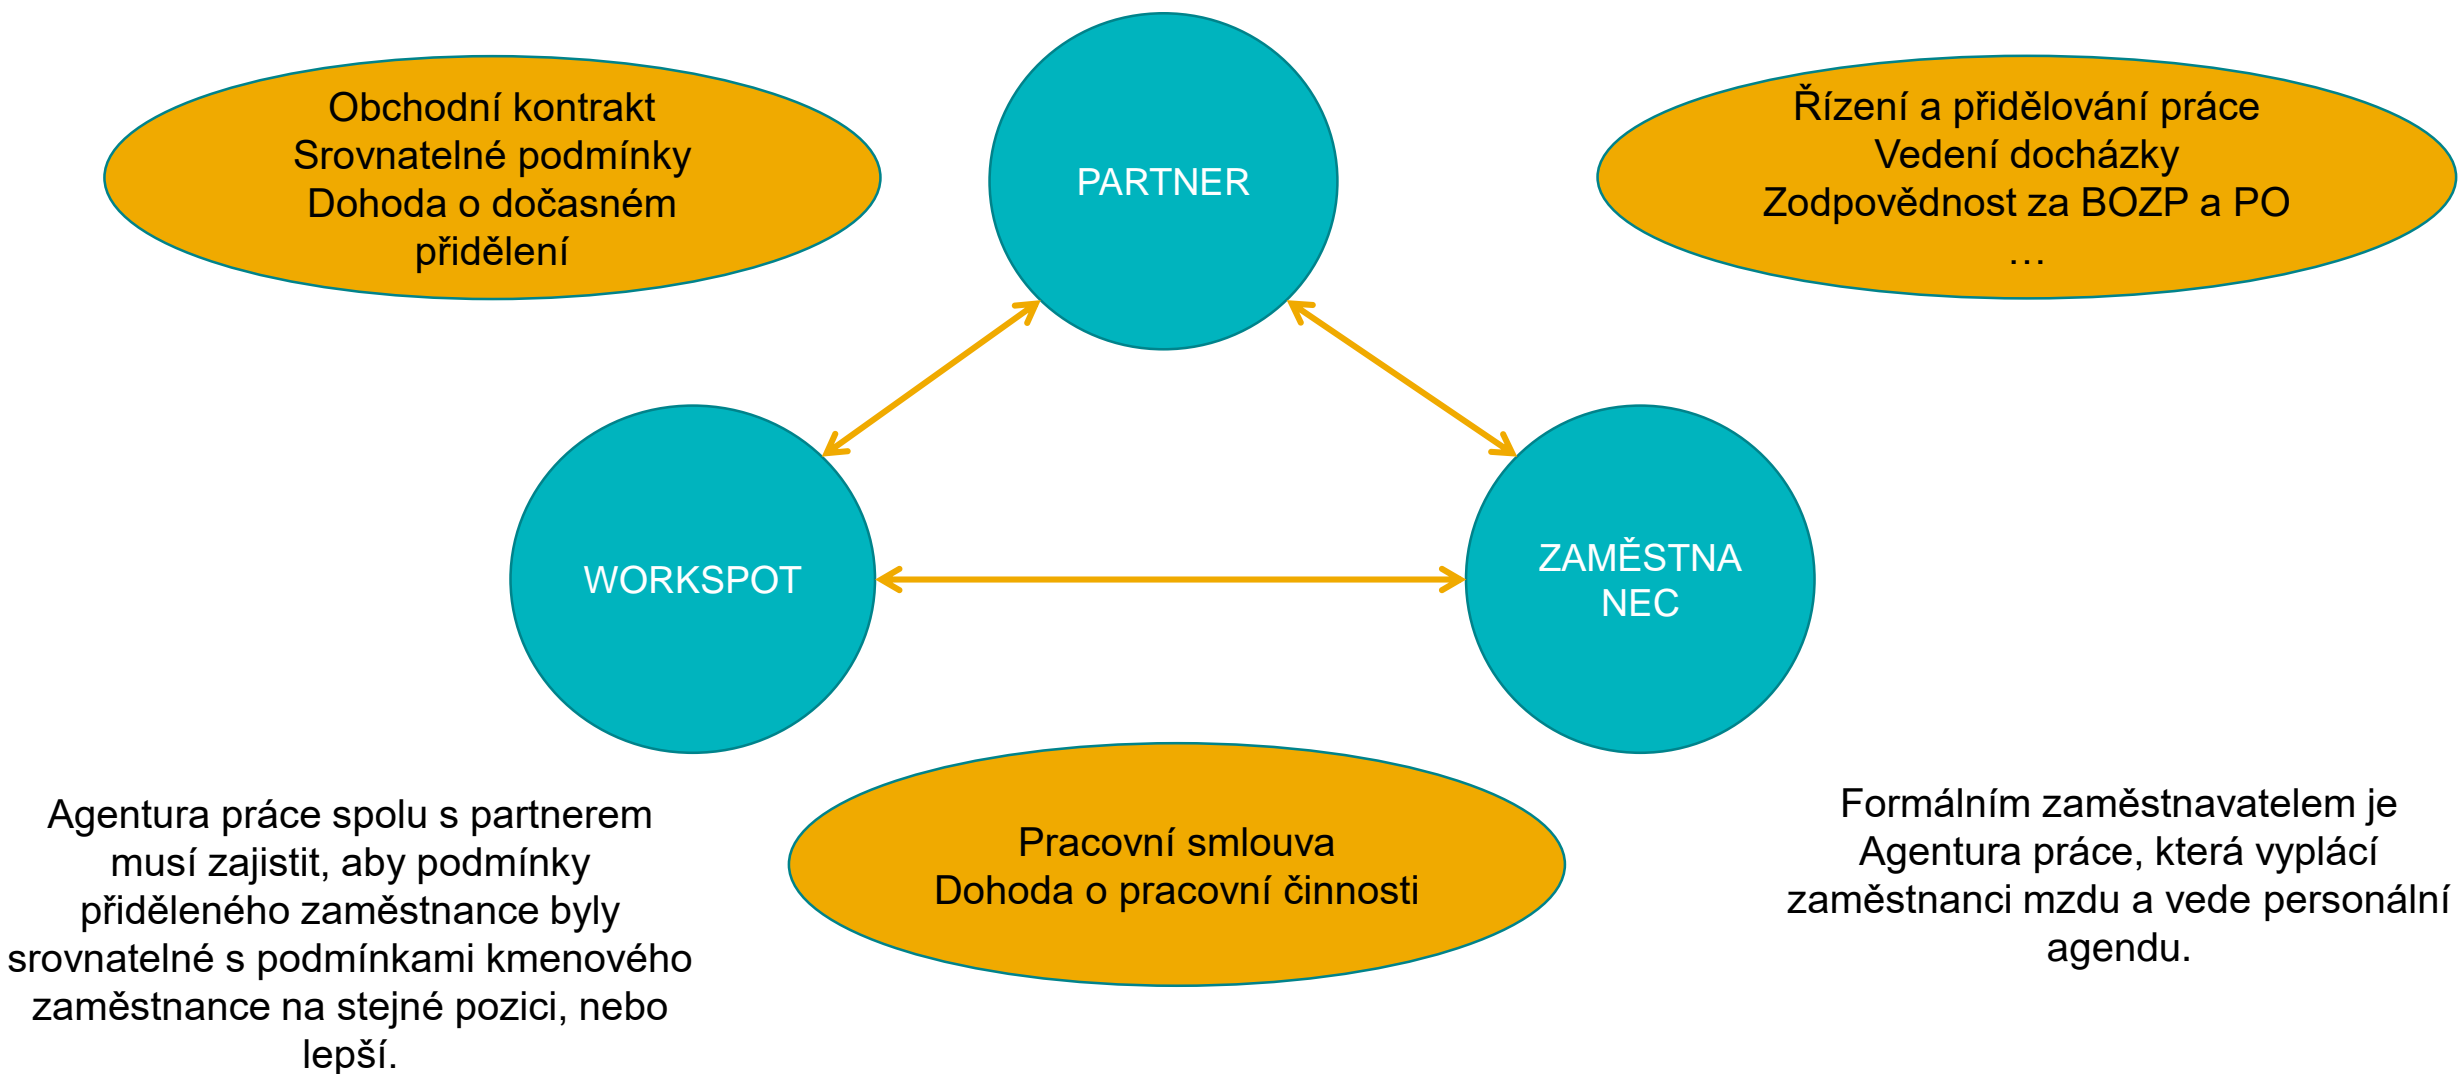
Obchodní kontrakt
Srovnatelné podmínky
Dohoda o dočasném přidělení

PARTNER

Řízení a přidělování práce
Vedení docházky
Zodpovědnost za BOZP a PO
…

WORKSPOT

ZAMĚSTNA
NEC

Agentura práce spolu s partnerem musí zajistit, aby podmínky přiděleného zaměstnance byly srovnatelné s podmínkami kmenového zaměstnance na stejné pozici, nebo lepší.

Pracovní smlouva
Dohoda o pracovní činnosti

Formálním zaměstnavatelem je Agentura práce, která vyplácí zaměstnanci mzdu a vede personální agendu.